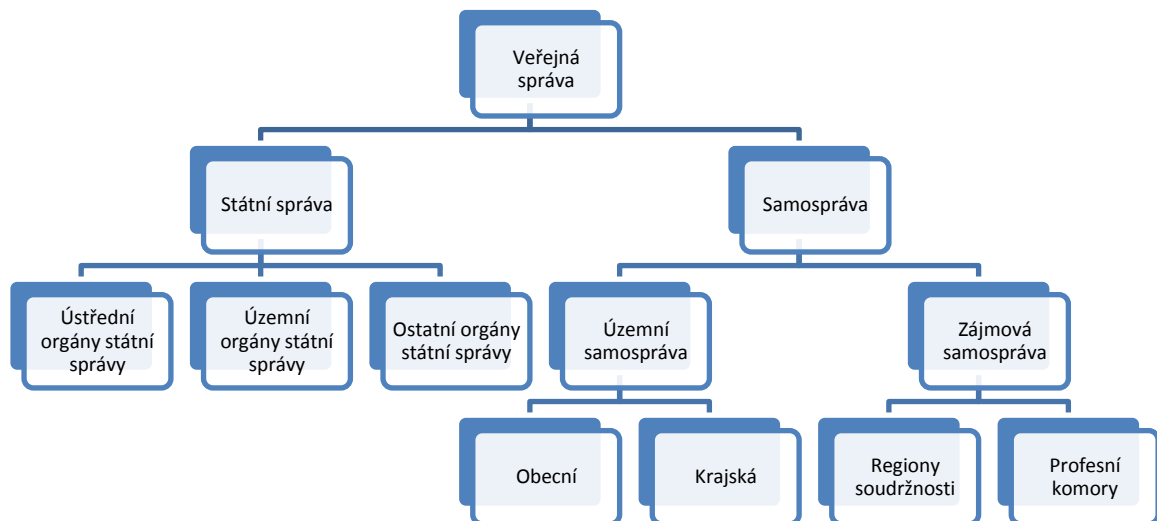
Veřejná správa

Státní správa

Samospráva

Ústřední orgány státní správy

Územní orgány státní správy

Ostatní orgány státní správy

Územní samospráva

Zájmová samospráva

Obecní

Krajská

Regiony soudržnosti

Profesní komory